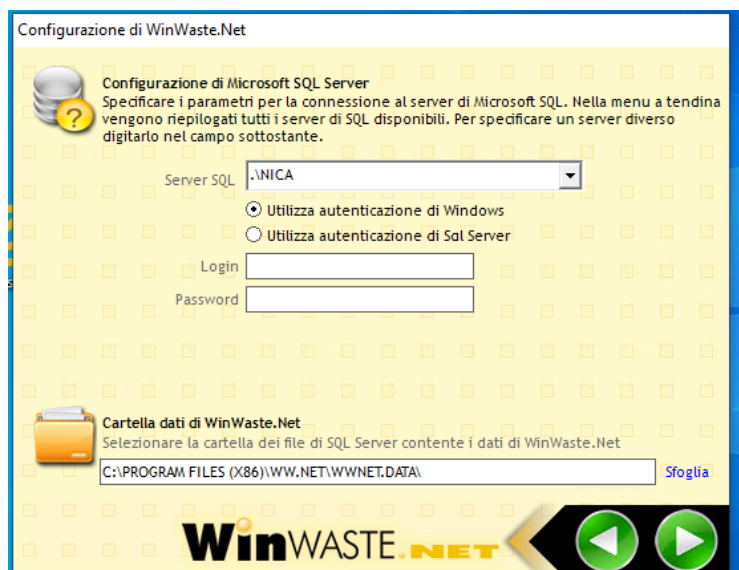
Configurazione di WinWaste.Net

Configurazione di Microsoft SQL Server
Specificare i parametri per la connessione al server di Microsoft SQL. Nella menu a tendina vengono riepilogati tutti i server di SQL disponibili. Per specificare un server diverso digitarlo nel campo sottostante.

Server SQL .\NICA

Utilizza autenticazione di Windows
Utilizza autenticazione di Sql Server

Login
Password

Cartella dati di WinWaste.Net
Selezionare la cartella dei file di SQL Server contente i dati di WinWaste.Net

C:\PROGRAM FILES (X86)\WW.NET\WWNET.DATA\

Sfoglia

WinWASTE.NET